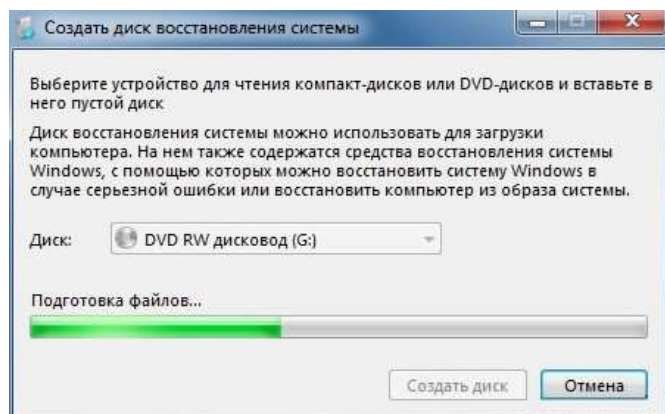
Создать диск восстановления системы

Выберите устройство для чтения компакт-дисков или DVD-дисков и вставьте в него пустой диск

Диск восстановления системы можно использовать для загрузки компьютера. На нем также содержатся средства восстановления системы Windows, с помощью которых можно восстановить систему Windows в случае серьезной ошибки или восстановить компьютер из образа системы.

Диск: DVD RW дисковод (G:)

Подготовка файлов...

Создать диск
Отмена